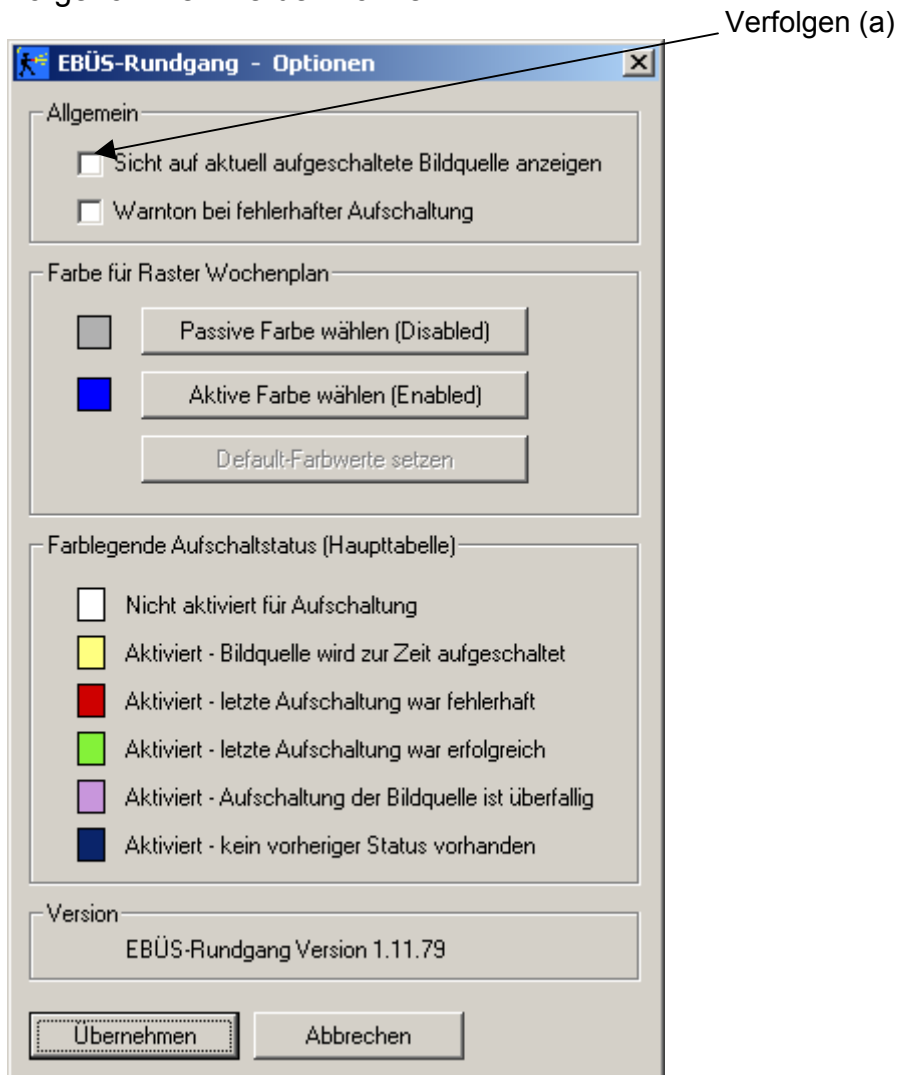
Verfolgen (a)

EBÜS-Rundgang - Optionen

Allgemein

Sicht auf aktuell aufgeschaltete Bildquelle anzeigen

Warnton bei fehlerhafter Aufschaltung

Farbe für Raster Wochenplan

Passive Farbe wählen (Disabled)

Aktive Farbe wählen (Enabled)

Default-Farbwerte setzen

Farblegende Aufschaltstatus (Haupttabelle)

Nicht aktiviert für Aufschaltung

Aktiviert - Bildquelle wird zur Zeit aufgeschaltet

Aktiviert - letzte Aufschaltung war fehlerhaft

Aktiviert - letzte Aufschaltung war erfolgreich

Aktiviert - Aufschaltung der Bildquelle ist überfallig

Aktiviert - kein vorheriger Status vorhanden

Version

EBÜS-Rundgang Version 1.11.79

Übernehmen

Abbrechen